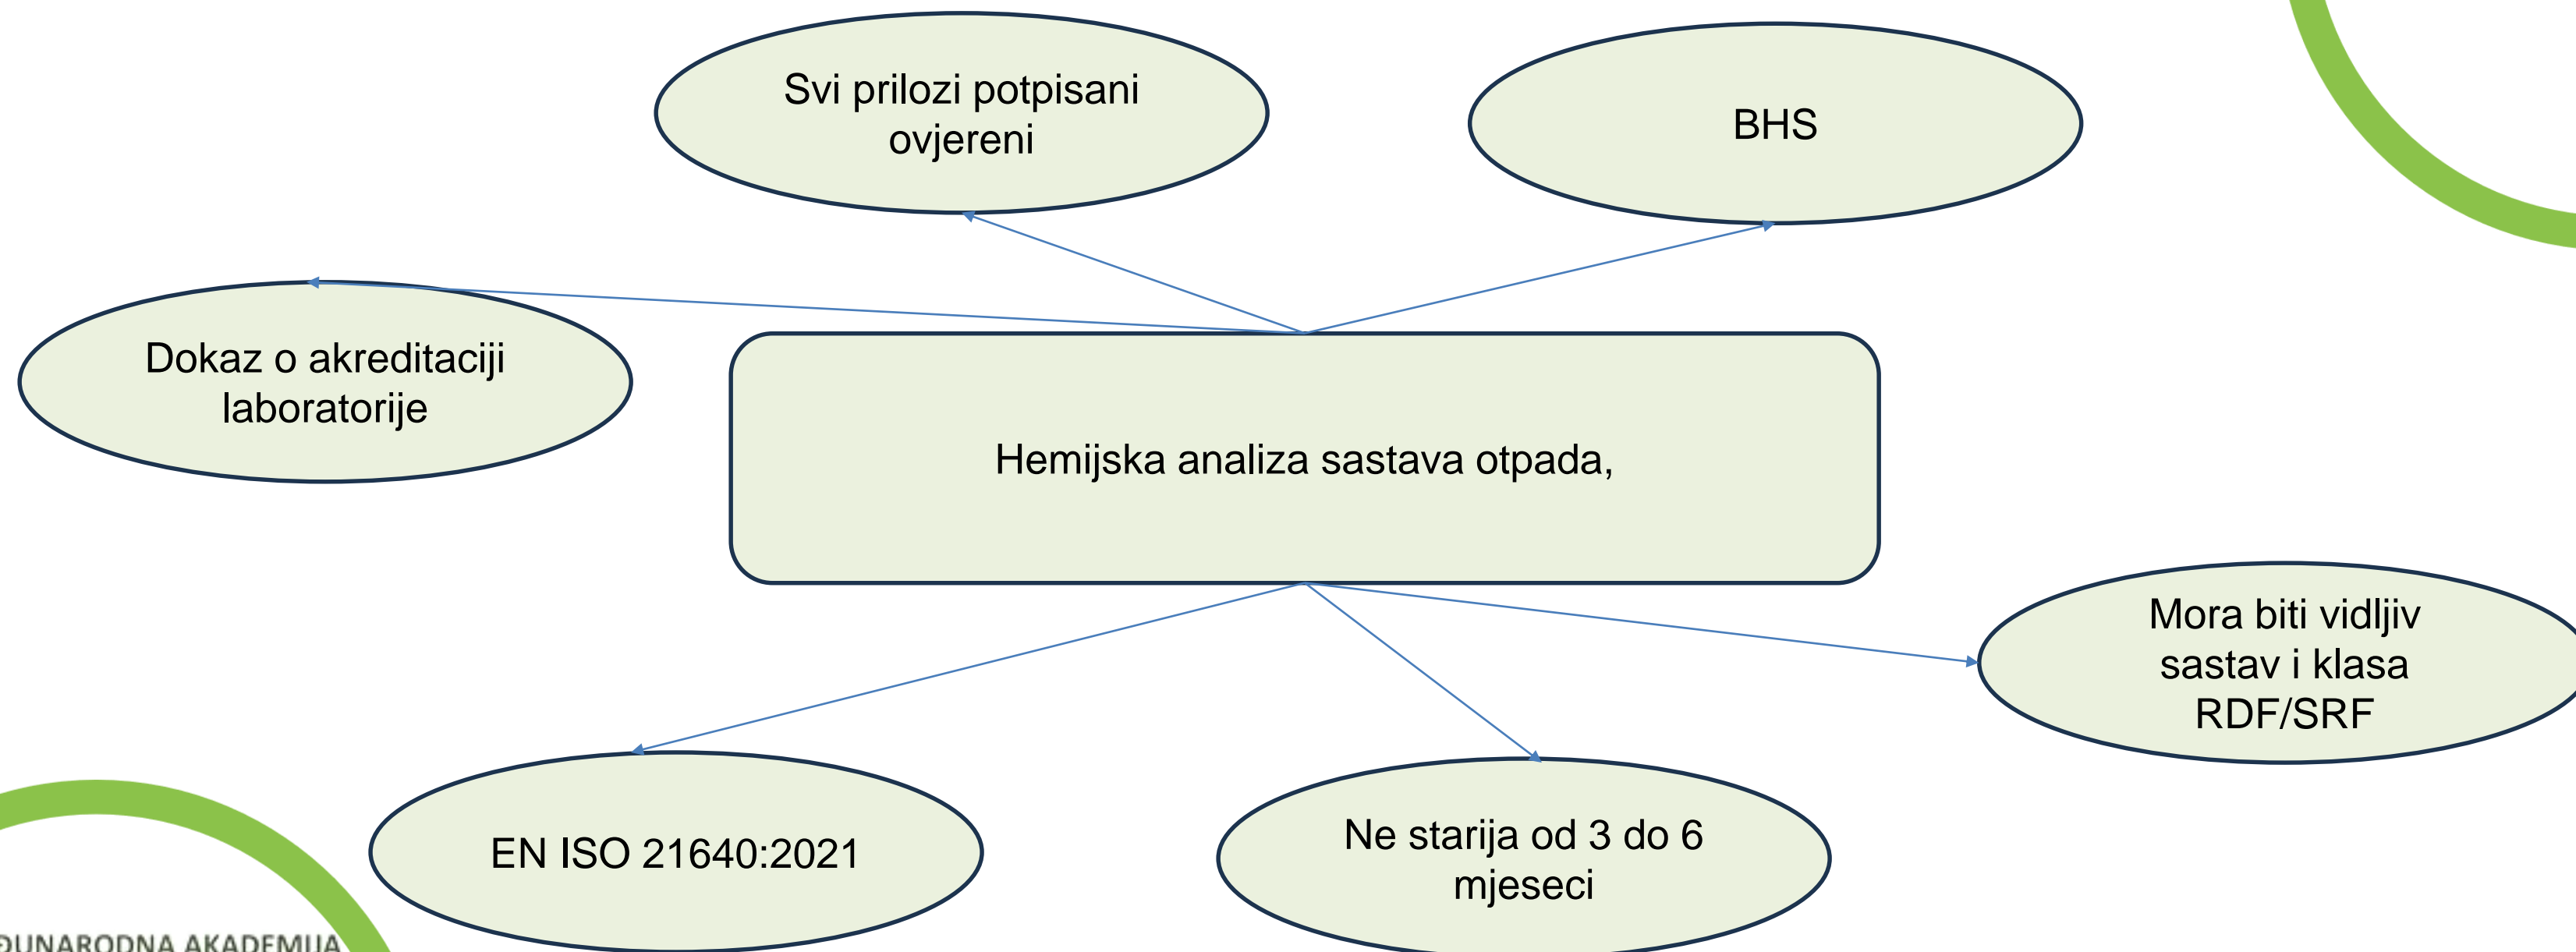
Svi prilozi potpisani ovjereni

BHS

Dokaz o akreditaciji laboratorije

Hemijska analiza sastava otpada,

Mora biti vidljiv sastav i klasa RDF/SRF

EN ISO 21640:2021

Ne starija od 3 do 6 mjeseci

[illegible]UNARODNA AKADEMIJA